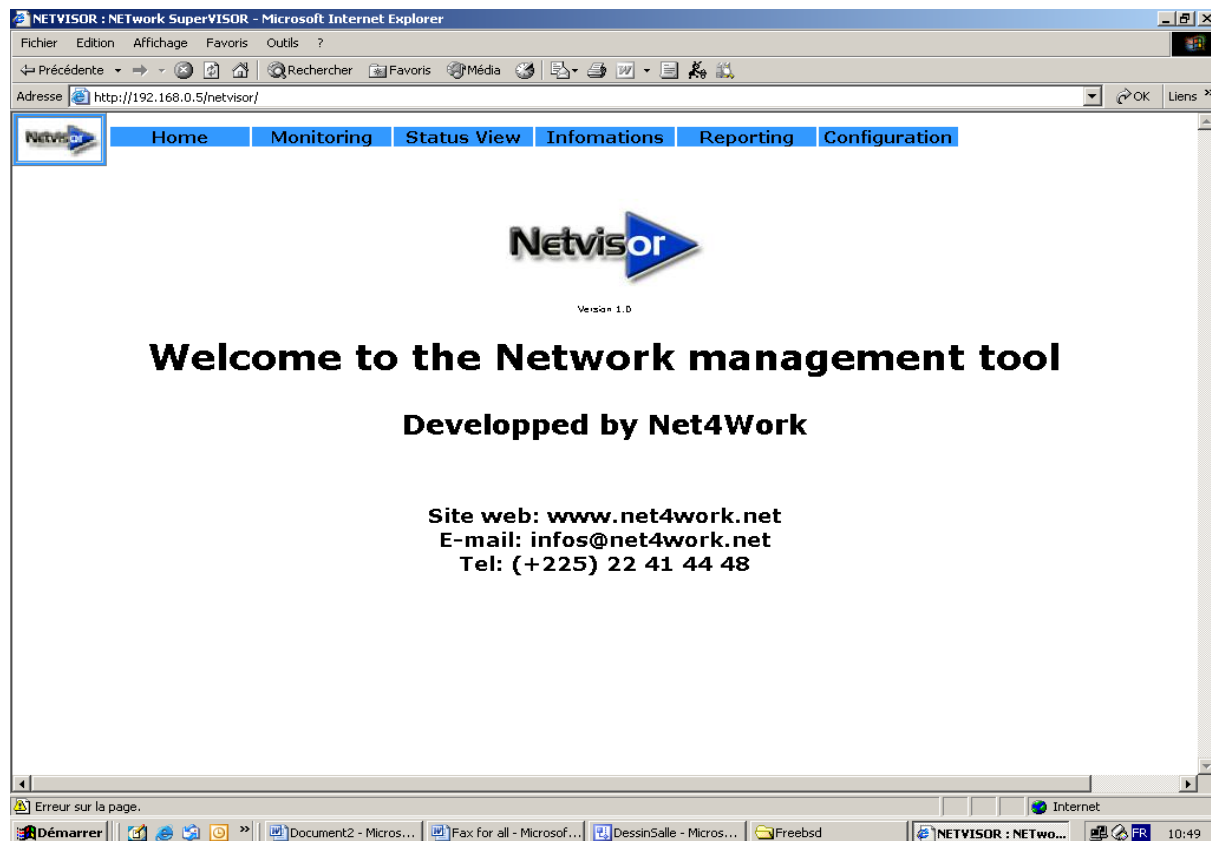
NETVISOR : NETwork SuperVISOR - Microsoft Internet Explorer

Fichier Edition Affichage Favoris Outils ?

Précédente Rechercher Favoris Média

Adresse http://192.168.0.5/netvisor/

OK Liens

Netvisor

Home Monitoring Status View Infomations Reporting Configuration

Netvisor

Version 1.0

Welcome to the Network management tool

Developped by Net4Work

Site web: www.net4work.net
E-mail: infos@net4work.net
Tel: (+225) 22 41 44 48

Erreur sur la page.

Internet

Démarrer Document2 - Micros... Fax for all - Microsof... DessinSalle - Micros... Freebsd NETVISOR : NETwo... FR 10:49